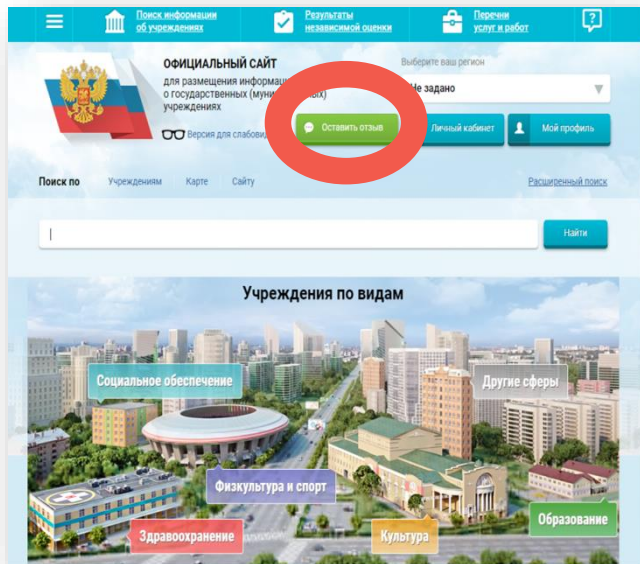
Поиск информации об учреждениях

Результаты независимой оценки

Перечни услуг и работ

?

ОФИЦИАЛЬНЫЙ САЙТ
для размещения информации о государственных (муни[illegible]ных) учреждениях

Версия для слабови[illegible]

Выберите ваш регион

Не задано

Оставить отзыв

Личный кабинет

Мой профиль

Поиск по Учреждениям Карте Сайту

Расширенный поиск

Найти

Учреждения по видам

Социальное обеспечение

Другие сферы

Физкультура и спорт

Здравоохранение

Культура

Образование